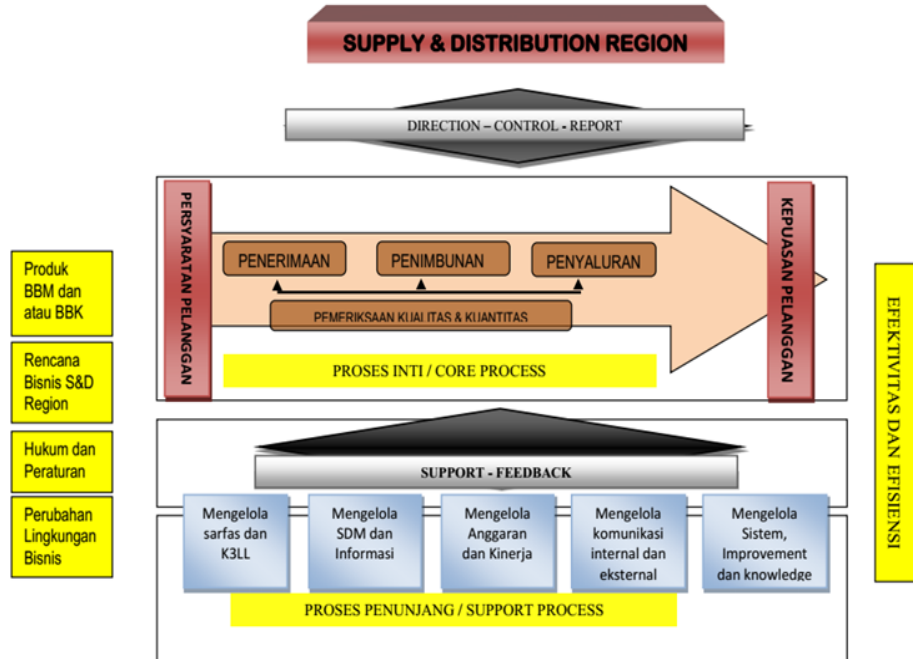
SUPPLY & DISTRIBUTION REGION

DIRECTION – CONTROL - REPORT

Produk BBM dan atau BBK

Rencana Bisnis S&D Region

Hukum dan Peraturan

Perubahan Lingkungan Bisnis

PERSYARATAN PELANGGAN

PENERIMAAN

PENIMBUNAN

PENYALURAN

PEMERIKSAAN KUALITAS & KUANTITAS

PROSES INTI / CORE PROCESS

KEPUASAN PELANGGAN

EFEKTIVITAS DAN EFISIENSI

SUPPORT - FEEDBACK

Mengelola sarfas dan K3LL

Mengelola SDM dan Informasi

Mengelola Anggaran dan Kinerja

Mengelola komunikasi internal dan eksternal

Mengelola Sistem, Improvement dan knowledge

PROSES PENUNJANG / SUPPORT PROCESS